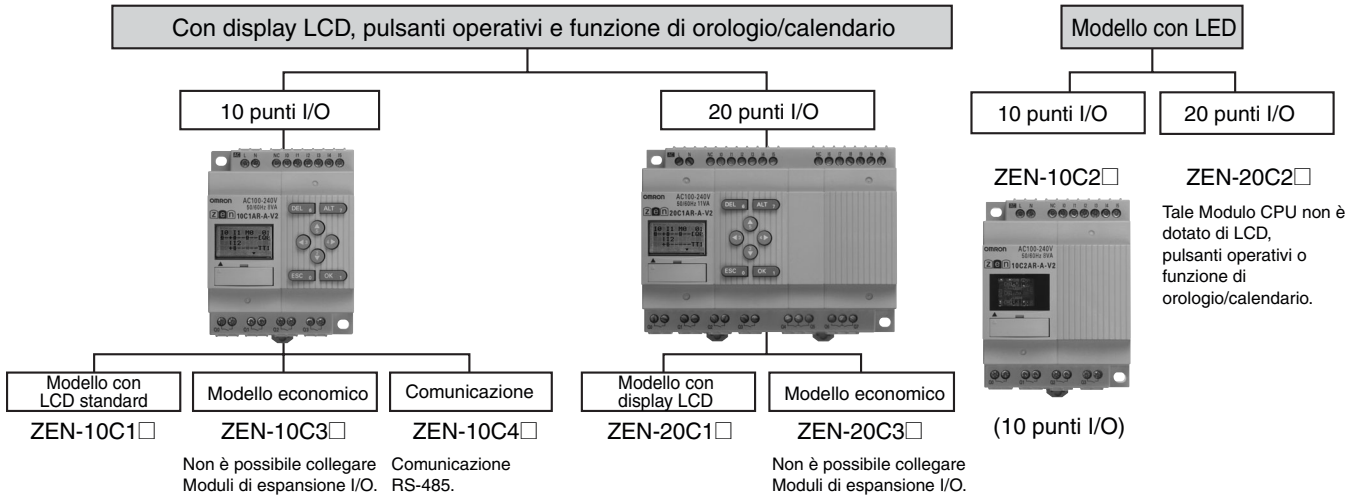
Con display LCD, pulsanti operativi e funzione di orologio/calendario

Modello con LED

10 punti I/O

20 punti I/O

10 punti I/O

20 punti I/O

ZEN-10C2□

ZEN-20C2□

Tale Modulo CPU non è dotato di LCD, pulsanti operativi o funzione di orologio/calendario.

OMRON AC100-240V 50/60Hz 5VA ZEN 10C1AR-A-V2

DEL ALT ESC OK

OMRON AC100-240V 50/60Hz 11VA ZEN 20C1AR-A-V2

DEL ALT ESC OK

OMRON AC100-240V 50/60Hz 5VA ZEN 10C2AR-A-V2

Modello con LCD standard

Modello economico

Comunicazione

Modello con display LCD

Modello economico

ZEN-10C1□

ZEN-10C3□

ZEN-10C4□

ZEN-20C1□

ZEN-20C3□

(10 punti I/O)

Non è possibile collegare Moduli di espansione I/O.

Comunicazione RS-485.

Non è possibile collegare Moduli di espansione I/O.